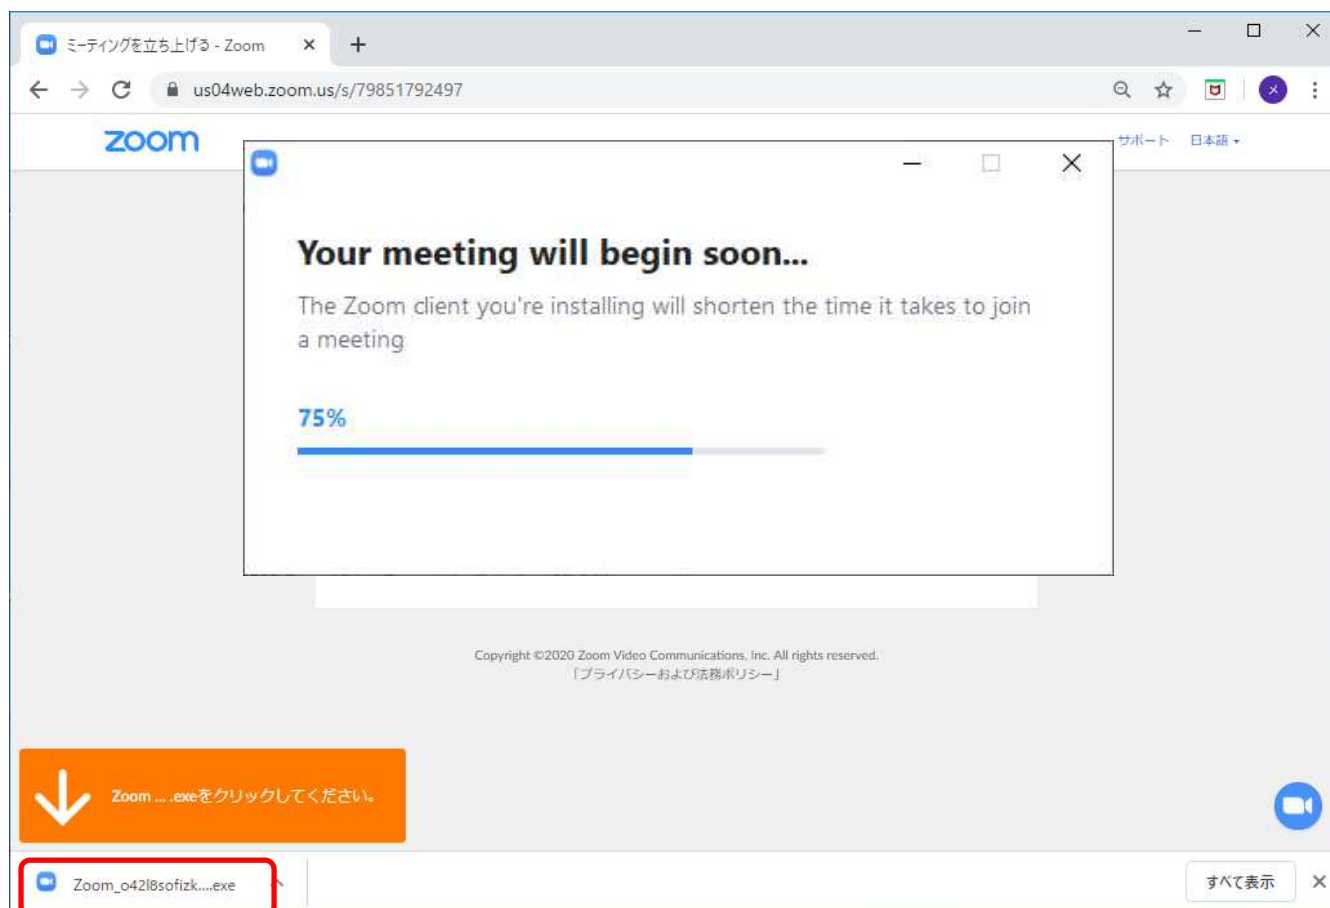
ミーティングを立ち上げる - Zoom

us04web.zoom.us/s/79851792497

zoom

サポート 日本語

Your meeting will begin soon...

The Zoom client you're installing will shorten the time it takes to join a meeting

75%

Copyright ©2020 Zoom Video Communications, Inc. All rights reserved.
「プライバシーおよび法務ポリシー」

Zoom ... .exeをクリックしてください。

Zoom_o42l8sofizk....exe

すべて表示